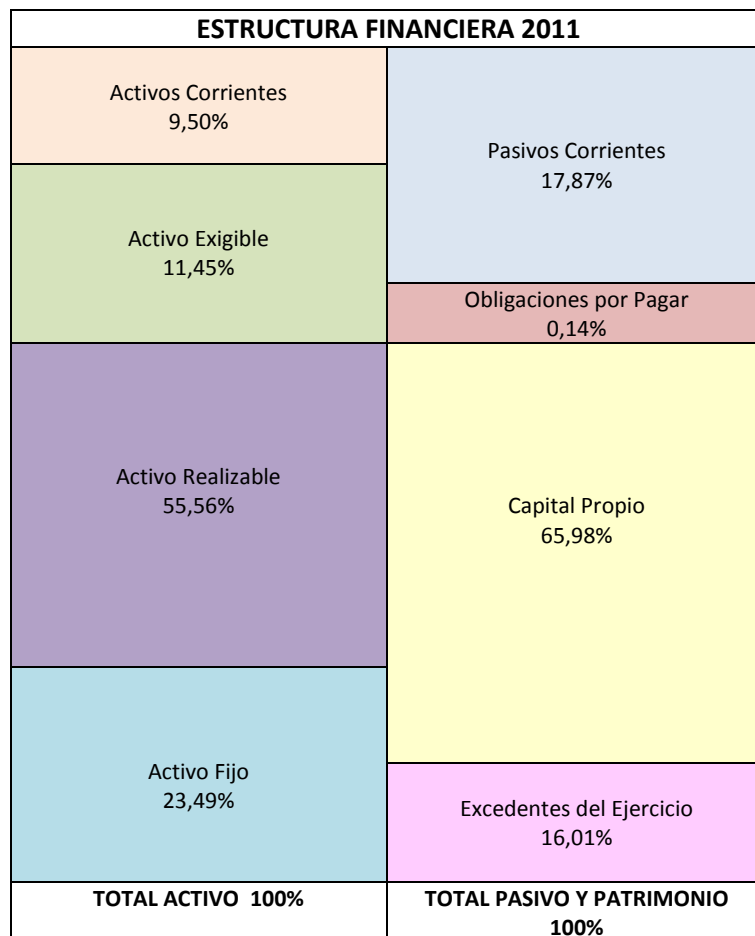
ESTRUCTURA FINANCIERA 2011

Activos Corrientes
9,50%

Activo Exigible
11,45%

Activo Realizable
55,56%

Activo Fijo
23,49%

Pasivos Corrientes
17,87%

Obligaciones por Pagar
0,14%

Capital Propio
65,98%

Excedentes del Ejercicio
16,01%

TOTAL ACTIVO 100%

TOTAL PASIVO Y PATRIMONIO 100%